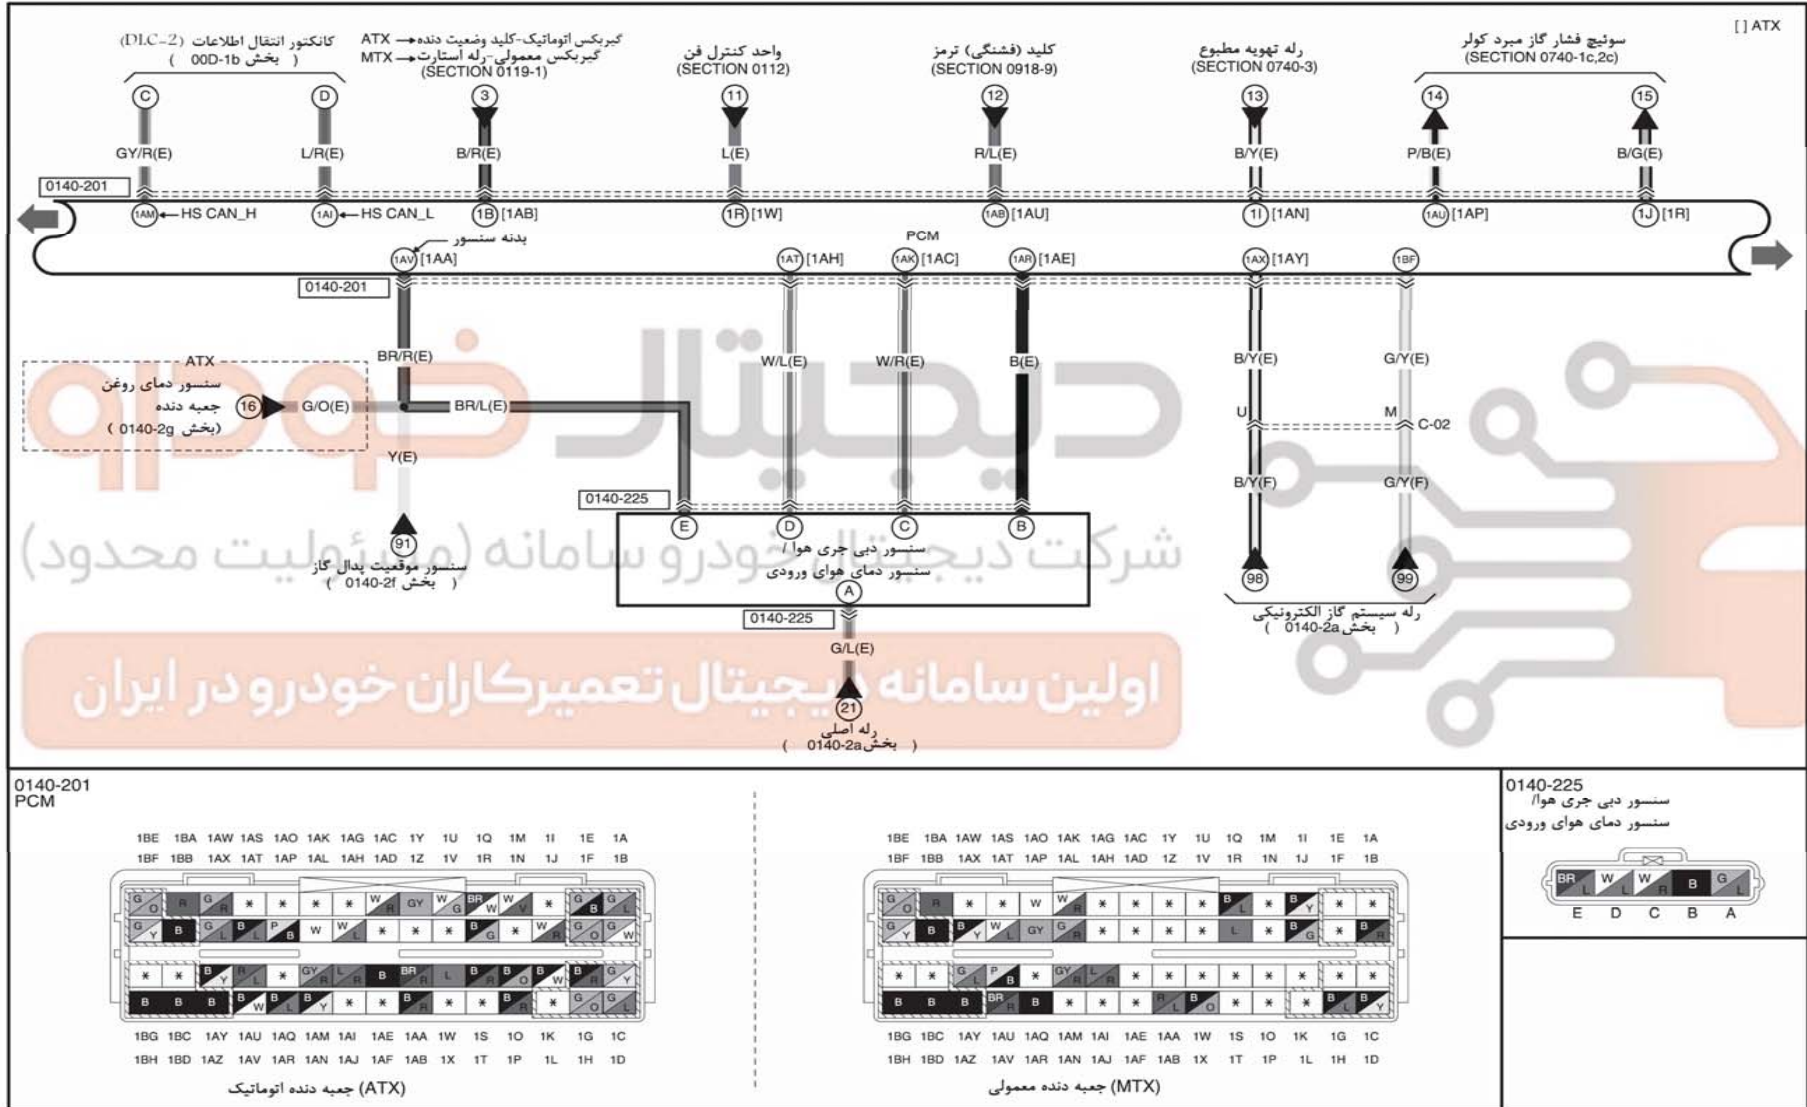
[ ] ATX

کانکتور انتقال اطلاعات (DLC-2)
( بخش 00D-1b )

ATX ← گیربکس اتوماتیک-کلید وضعیت دنده
MTX ← گیربکس معمولی-رله استارت
(SECTION 0119-1)

واحد کنترل فن
(SECTION 0112)

کلید (فشنگی) ترمز
(SECTION 0918-9)

رله تهویه مطبوع
(SECTION 0740-3)

سوئیچ فشار گاز مبرد کولر
(SECTION 0740-1c,2c)

C D 3 11 12 13 14 15

GY/R(E) L/R(E) B/R(E) L(E) R/L(E) B/Y(E) P/B(E) B/G(E)

0140-201

1AM ← HS CAN_H
1AI ← HS CAN_L
1B [1AB]
1R [1W]
1AB [1AU]
1I [1AN]
1AU [1AP]
1J [1R]

بدنه سنسور
PCM
1AV [1AA]
1AT [1AH]
1AK [1AC]
1AR [1AE]
1AX [1AY]
1BF

0140-201

BR/R(E)
W/L(E)
W/R(E)
B(E)
B/Y(E)
G/Y(E)

ATX
سنسور دمای روغن جعبه دنده
( بخش 0140-2g )
16 G/O(E)
BR/L(E)

U M C-02

Y(E)

B/Y(F) G/Y(F)

0140-225

E D C B

سنسور دبی جرمی هوا / سنسور دمای هوای ورودی

A

91
سنسور موقعیت پدال گاز
( بخش 0140-2f )

98 99
رله سیستم گاز الکترونیکی
( بخش 0140-2a )

0140-225
G/L(E)
21
رله اصلی
( بخش 0140-2a )

دیجیتال خودرو
شرکت دیجیتال خودرو سامانه (مسئولیت محدود)
اولین سامانه دیجیتال تعمیرکاران خودرو در ایران

0140-201
PCM

1BE 1BA 1AW 1AS 1AO 1AK 1AG 1AC 1Y 1U 1Q 1M 1I 1E 1A
1BF 1BB 1AX 1AT 1AP 1AL 1AH 1AD 1Z 1V 1R 1N 1J 1F 1B

1BG 1BC 1AY 1AU 1AQ 1AM 1AI 1AE 1AA 1W 1S 1O 1K 1G 1C
1BH 1BD 1AZ 1AV 1AR 1AN 1AJ 1AF 1AB 1X 1T 1P 1L 1H 1D

(ATX) جعبه دنده اتوماتیک

1BE 1BA 1AW 1AS 1AO 1AK 1AG 1AC 1Y 1U 1Q 1M 1I 1E 1A
1BF 1BB 1AX 1AT 1AP 1AL 1AH 1AD 1Z 1V 1R 1N 1J 1F 1B

1BG 1BC 1AY 1AU 1AQ 1AM 1AI 1AE 1AA 1W 1S 1O 1K 1G 1C
1BH 1BD 1AZ 1AV 1AR 1AN 1AJ 1AF 1AB 1X 1T 1P 1L 1H 1D

(MTX) جعبه دنده معمولی

0140-225
سنسور دبی جرمی هوا/
سنسور دمای هوای ورودی

BR L W W R B G L
E D C B A